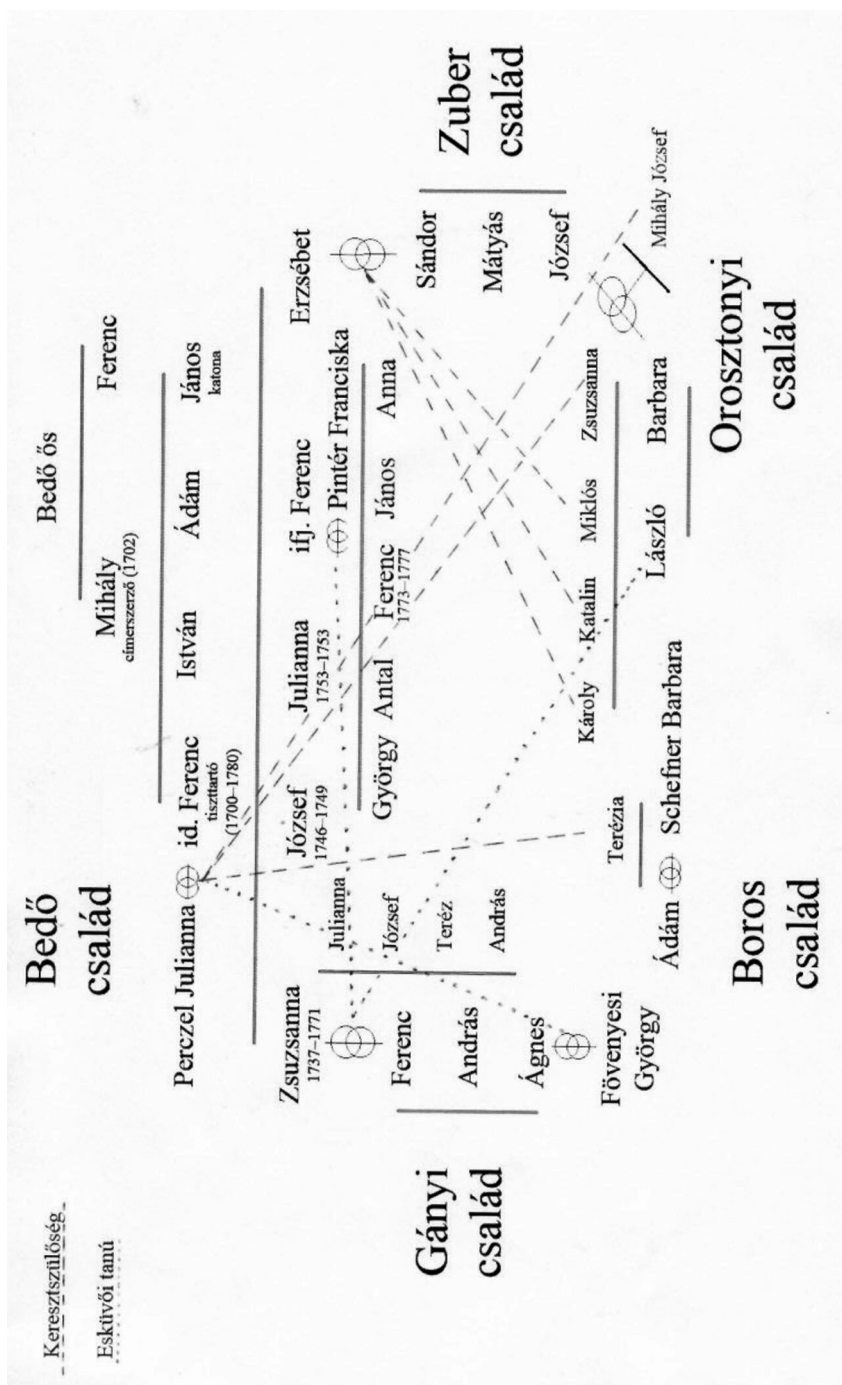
Keresztszülőség
Esküvői tanú

Bedő család

Bedő ős

Mihály címerszerző (1702)
Ferenc

id. Ferenc tiszttartó (1700–1780)
István
Ádám
János katona

Perczel Julianna ⊕ id. Ferenc

Zsuzsanna 1737–1771
József 1746–1749
Julianna 1753–1753
ifj. Ferenc ⊕ Pintér Franciska
Erzsébet

György
Antal
Ferenc 1773–1777
János
Anna

Gányi család

Ferenc
András
Ágnes

Julianna
József
Teréz
András

Fövenyesi György

Boros család

Terézia
Ádám ⊕ Schefner Barbara

Károly
Katalin
Miklós
Zsuzsanna

László
Barbara

Oroszthonyi család

Mihály József

Zuber család

Sándor
Mátyás
József